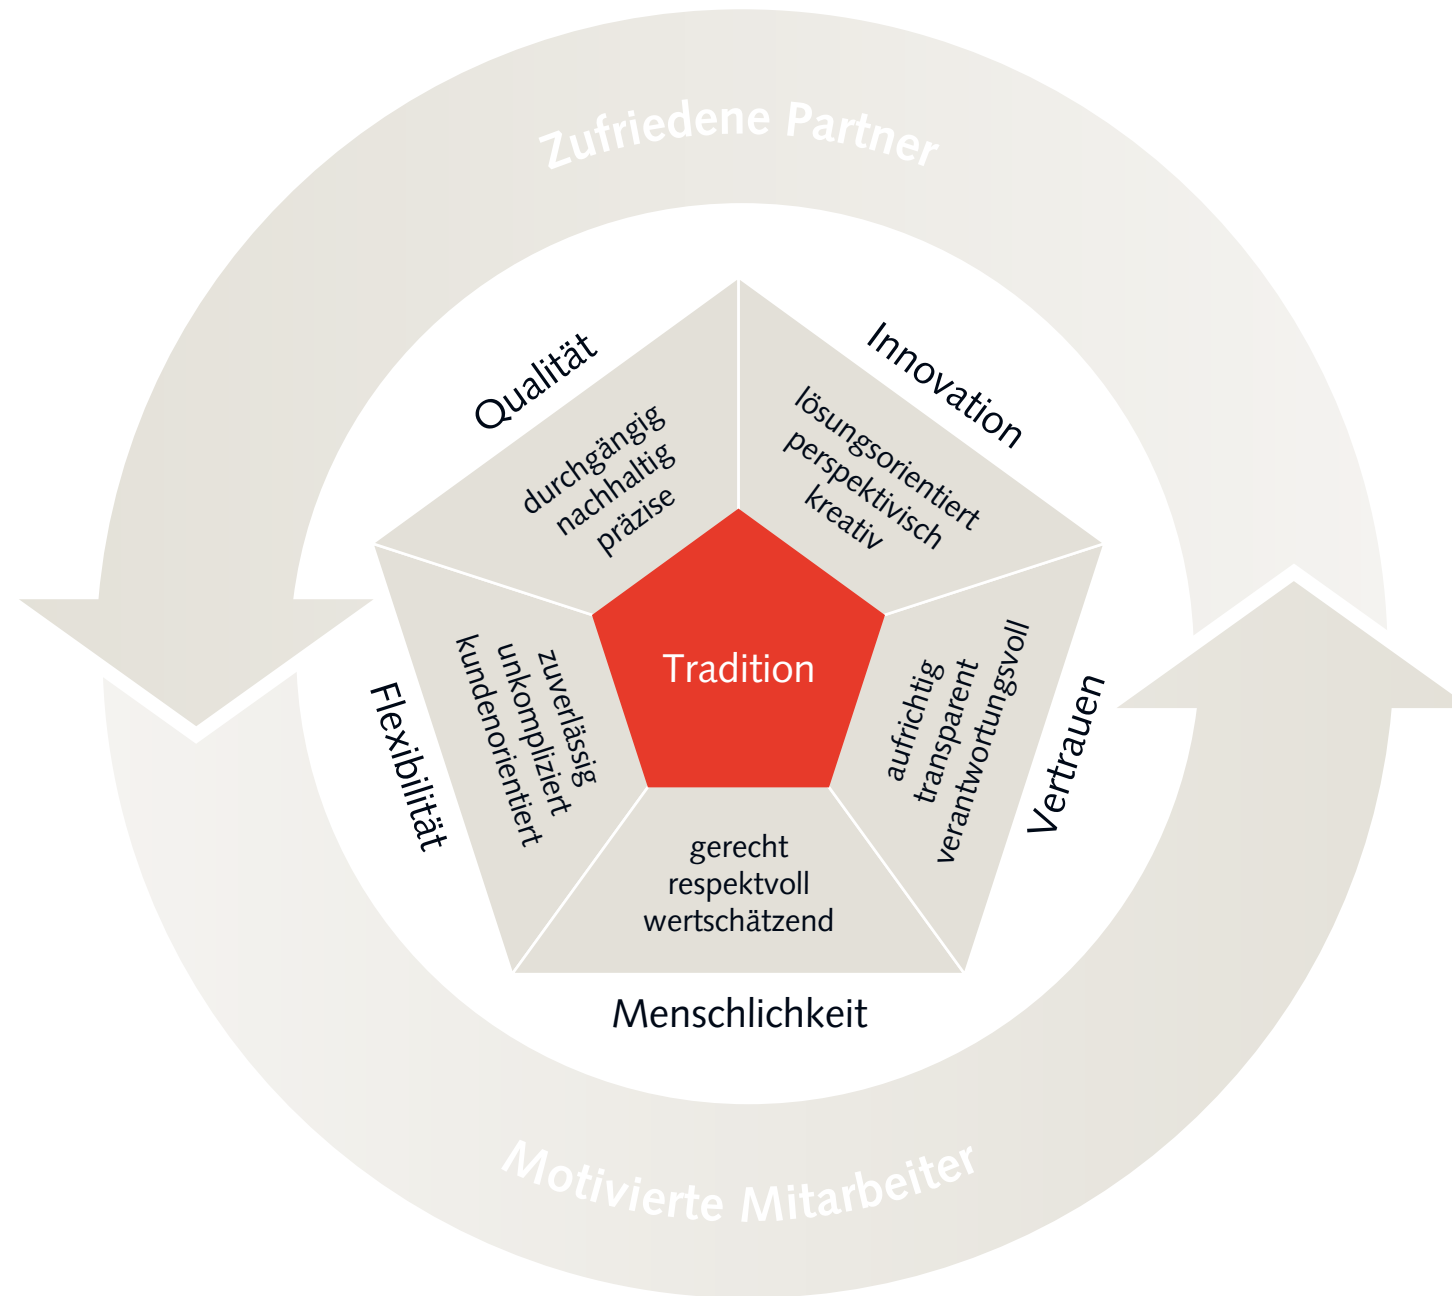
Zufriedene Partner

Qualität

durchgängig
nachhaltig
präzise

Innovation

lösungsorientiert
perspektivisch
kreativ

Tradition

Flexibilität

zuverlässig
unkompliziert
kundenorientiert

aufrichtig
transparent
verantwortungsvoll

Vertrauen

gerecht
respektvoll
wertschätzend

Menschlichkeit

Motivierte Mitarbeiter